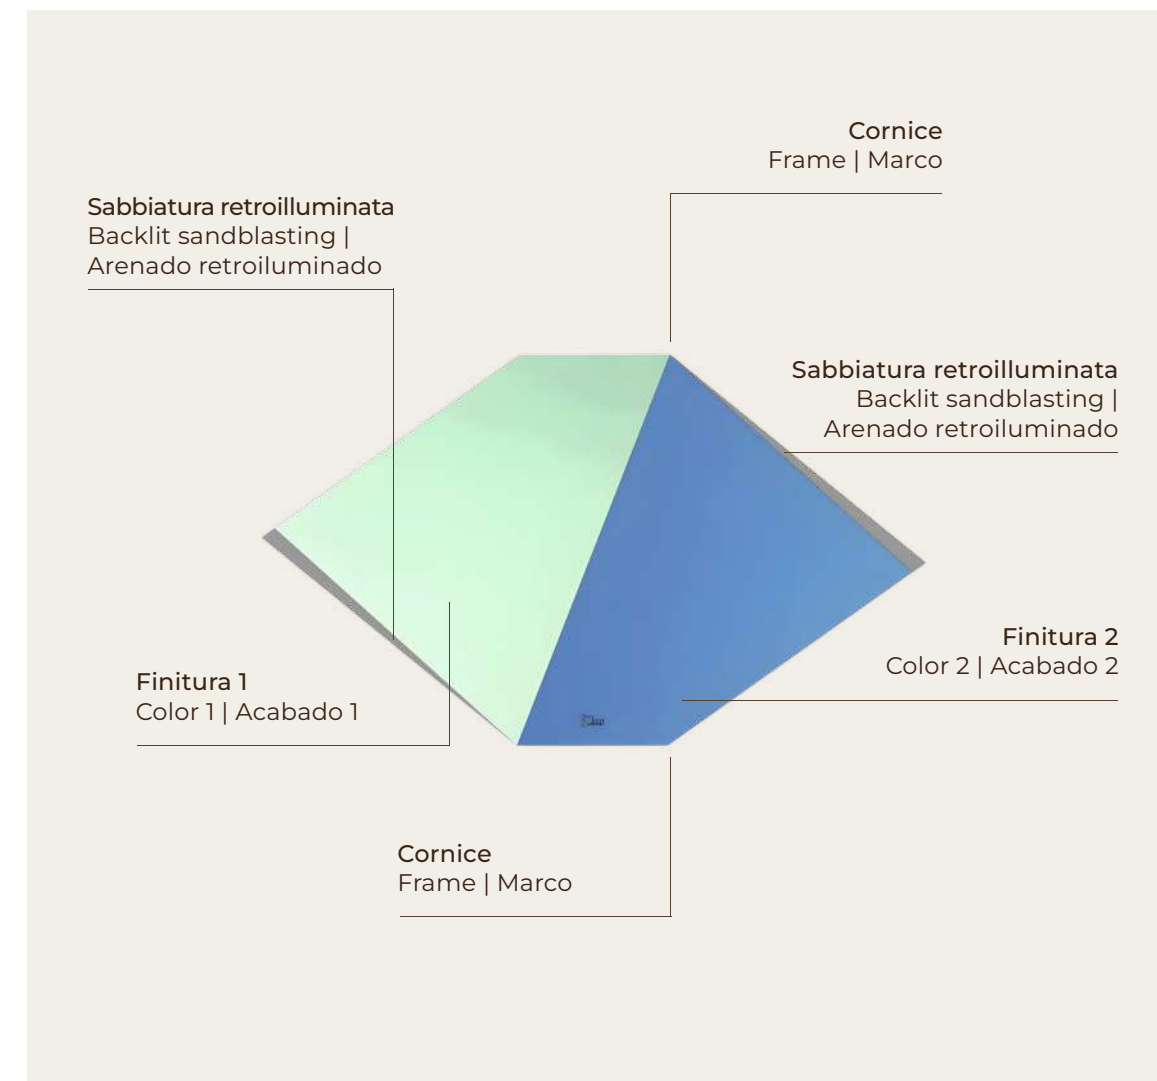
Cornice
Frame | Marco

Sabbiatura retroilluminata
Backlit sandblasting | Arenado retroiluminado

Sabbiatura retroilluminata
Backlit sandblasting | Arenado retroiluminado

Finitura 2
Color 2 | Acabado 2

Finitura 1
Color 1 | Acabado 1

Cornice
Frame | Marco